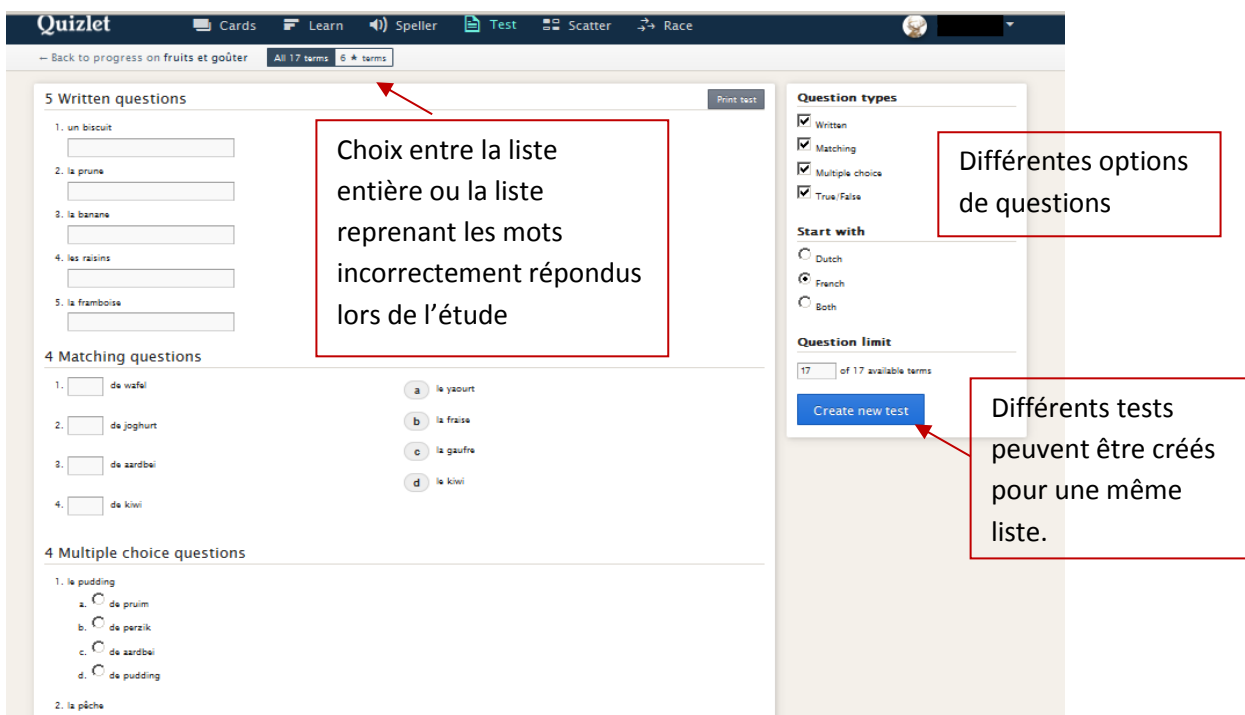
Quizlet Cards Learn Speller Test Scatter Race

← Back to progress on fruits et goûter All 17 terms 6 ★ terms

5 Written questions Print test

1. un biscuit

2. la prune

3. la banane

4. les raisins

5. la framboise

Choix entre la liste entière ou la liste reprenant les mots incorrectement répondus lors de l'étude

4 Matching questions

1. de wafel

2. de joghurt

3. de aardbei

4. de kiwi

a le yaourt

b la fraise

c la gaufre

d le kiwi

4 Multiple choice questions

1. le pudding

a. de pruim

b. de perzik

c. de aardbei

d. de pudding

2. la pêche

Question types

Written

Matching

Multiple choice

True/False

Start with

Dutch

French

Both

Question limit

17 of 17 available terms

Create new test

Différentes options de questions

Différents tests peuvent être créés pour une même liste.